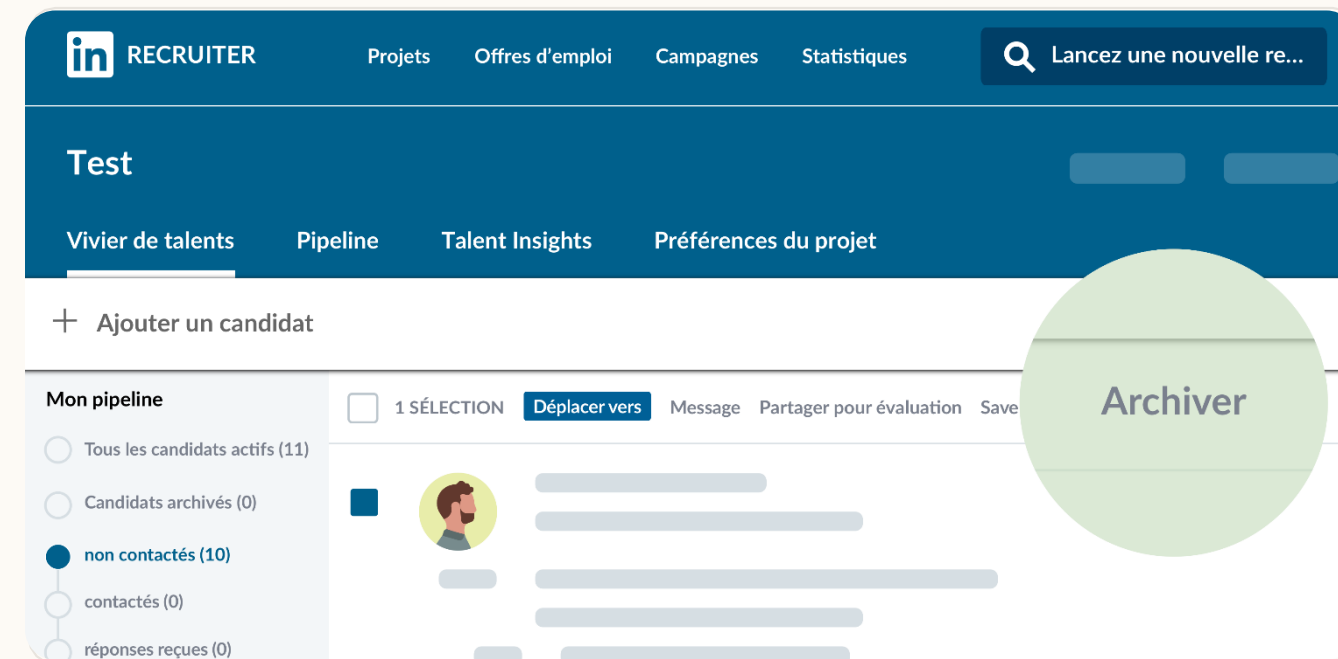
in RECRUITER

Projets Offres d'emploi Campagnes Statistiques

Lancez une nouvelle re...

Test

Vivier de talents Pipeline Talent Insights Préférences du projet

+ Ajouter un candidat

Mon pipeline

Tous les candidats actifs (11)

Candidats archivés (0)

non contactés (10)

contactés (0)

réponses reçues (0)

1 SÉLECTION Déplacer vers Message Partager pour évaluation Save

Archiver